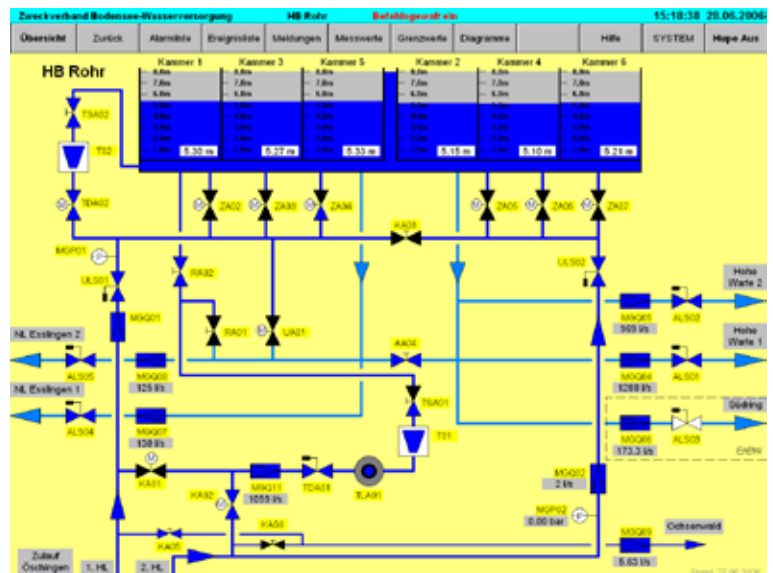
Zweckverband Bodensee-Wasserversorgung HB Rohr Befehlsgewalt ein 15:18:38 28.06.2006

Übersicht Zurück Alarmliste Ereignisliste Meldungen Messwerte Grenzwerte Diagramme Hilfe SYSTEM Hupe Aus

HB Rohr

Kammer 1 Kammer 3 Kammer 5 Kammer 2 Kammer 4 Kammer 6

5.30 m 5.27 m 5.33 m 5.15 m 5.10 m 5.24 m

TSA02
TS2
TDA02
ZA02 ZA03 ZA04 ZA05 ZA06 ZA07
KA01
MGP01
ULS01
RA02
ULS02
Hohe Warte 2
MGQ01
RA01 UA01
MGQ05
969 l/s
ALS02
Hohe Warte 1
NL Esslingen 2
ALS05
MGQ03
125 l/s
AA04
MGQ04
1288 l/s
ALS01
NL Esslingen 1
ALS04
MGQ07
130 l/s
TSA01
TS1
MGQ06
173.3 l/s
ALS03
Südring
Erdw.
KA01
KA02
MGQ11
1059 l/s
TDA01
TLA01
MGQ02
2 l/s
KA03
MGP02
0.00 bar
MGQ0
Ochsenwald
KA05
Zulauf Öschingen
1. HL
2. HL
5.63 l/s